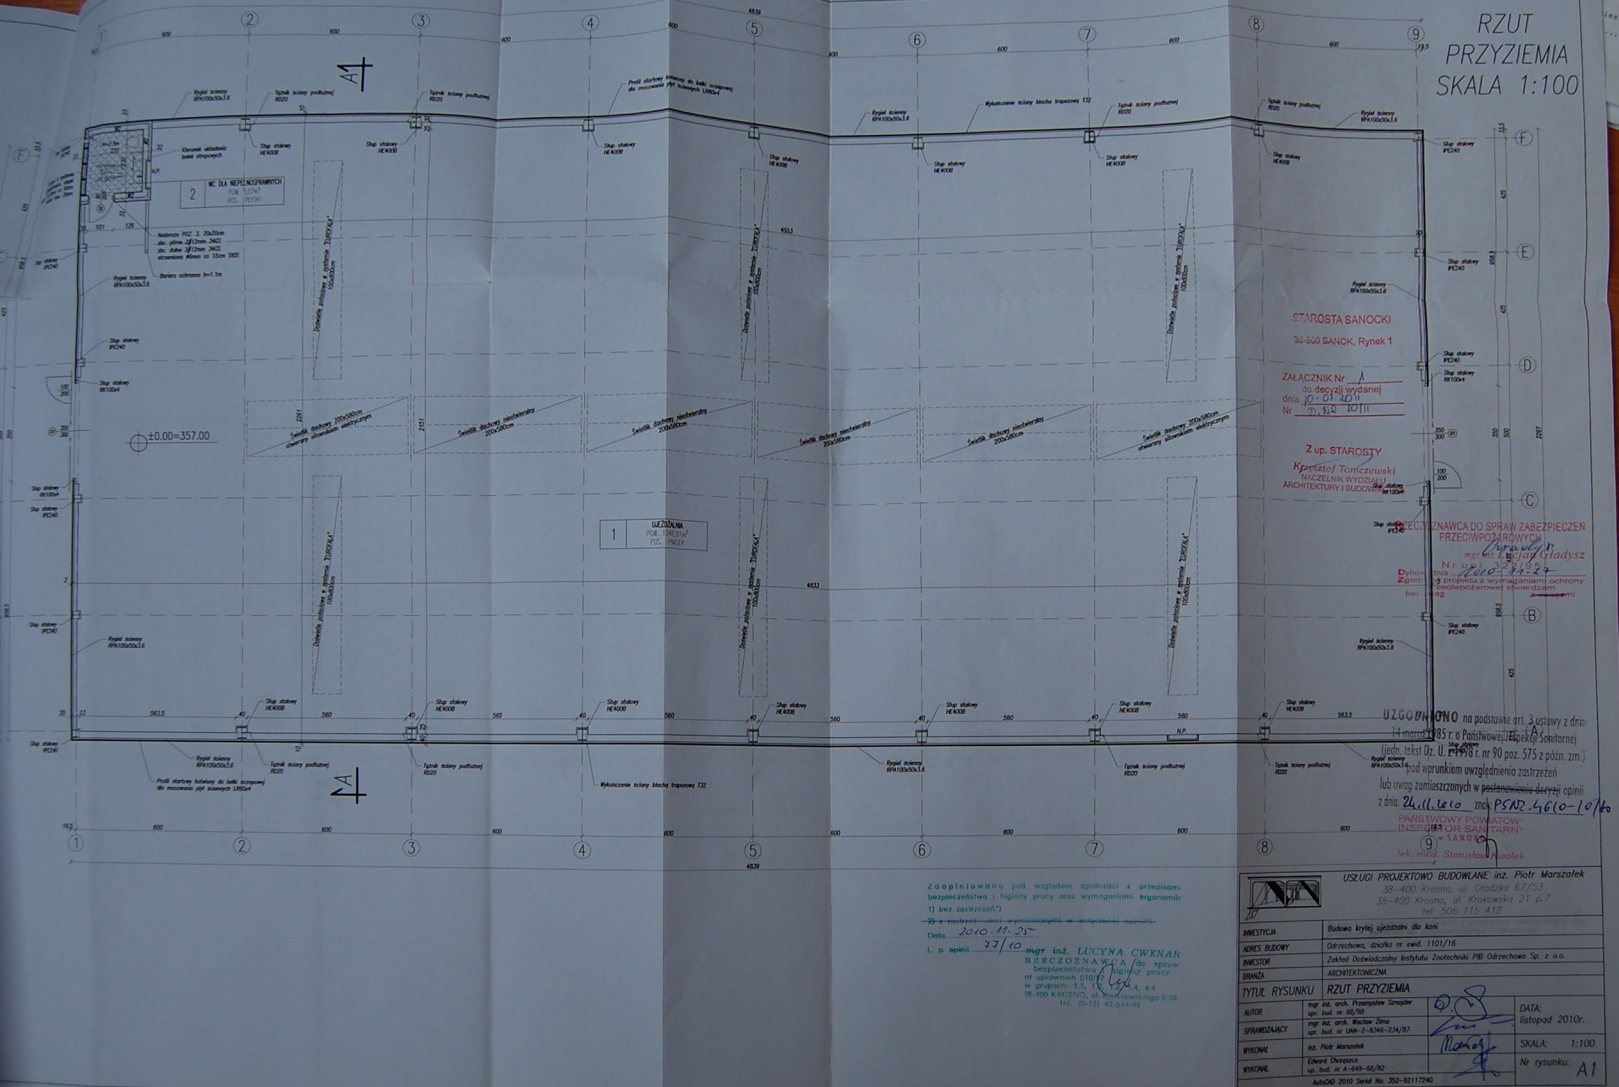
RZUT PRZYZIEMIA SKALA 1:100

A1

2 WC DLA NIEPEŁNOSPRAWNYCH

±0.00=357.00

1 UJEŻDŻALNIA

A1

STAROSTA SANOCKI
38-500 SANOK, Rynek 1

ZAŁĄCZNIK Nr 1
do decyzji wydanej
dnia 10-01-2011
Nr D.NB 10/11

Z up. STAROSTY
Krzysztof Tomczewski
NACZELNIK WYDZIAŁU
ARCHITEKTURY I BUDOWNICTWA

RZECZOZNAWCA DO SPRAW ZABEZPIECZEŃ PRZECIWPOŻAROWYCH
mgr inż. Cezary Gładysz
Nr upr. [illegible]
Data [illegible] 2010-11-27
Zgodność projektu z wymaganiami ochrony przeciwpożarowej stwierdzam bez uwag

UZGODNIONO na podstawie art. 3 ustawy z dnia 14 marca 1985 r. o Państwowej Inspekcji Sanitarnej (jedn. tekst Dz. U. z 1998 r. nr 90 poz. 575 z późn. zm.) pod warunkiem uwzględnienia zastrzeżeń lub uwag zamieszczonych w postanowieniu decyzji opinii z dnia 24.11.2010 znak PSNZ.4610-10/10
PAŃSTWOWY POWIATOWY INSPEKTOR SANITARNY w SANOKU
lek. med. Stanisław Kosłek

Zaopiniowano pod względem zgodności z przepisami bezpieczeństwa i higieny pracy oraz wymaganiami ergonomii:
1) bez zastrzeżeń*)
2) z zastrzeżeniami wymienionymi w załączonej opinii*)
Data 2010.11.25
L. p. opinii 77/10
mgr inż. LUCYNA CWENAR
RZECZOZNAWCA do spraw bezpieczeństwa i higieny pracy
nr uprawnień 010/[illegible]
w grupach: 1.1, 1.2, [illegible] 4.4
38-400 KROSNO, ul. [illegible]
tel. (0-13) 43 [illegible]

USŁUGI PROJEKTOWO BUDOWLANE inż. Piotr Marszałek
38-400 Krosno, ul. Grodzka 67/53
38-400 Krosno, ul. Krakowska 21 p.7
tel. 506 115 412

| INWESTYCJA | Budowa krytej ujeżdżalni dla koni | |
|---|---|---|
| ADRES BUDOWY | Odrzechowa, działka nr ewid. 1101/16 | |
| INWESTOR | Zakład Doświadczalny Instytutu Zootechniki PIB Odrzechowa Sp. z o.o. | |
| BRANŻA | ARCHITEKTONICZNA | |
| TYTUŁ RYSUNKU | RZUT PRZYZIEMIA | |
| AUTOR | mgr inż. arch. Przemysław Sznajder upr. bud. nr 68/98 | DATA: listopad 2010r. |
| SPRAWDZAJĄCY | mgr inż. arch. Wacław Zima upr. bud. nr UAN-2-8346-234/87 | |
| WYKONAŁ | inż. Piotr Marszałek | SKALA: 1:100 |
| WYKONAŁ | Edward Chrząszcz upr. bud. nr A-649-66/92 | Nr rysunku: A1 |

AutoCAD 2010 Serial No: 352-92117240